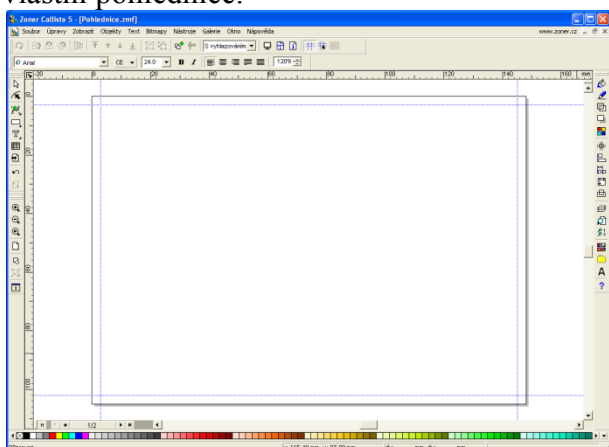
vlastní pohlednice.

Zoner Callisto 5 - [Pohlednice.zmf]

Soubor Úpravy Zobrazit Objekty Text Bitmapy Nástroje Galerie Okno Nápověda

www.zoner.cz

S vyhlazováním

Arial

CE

24.0

B

I

120%

20 40 60 80 100 120 140 160 mm

1/2